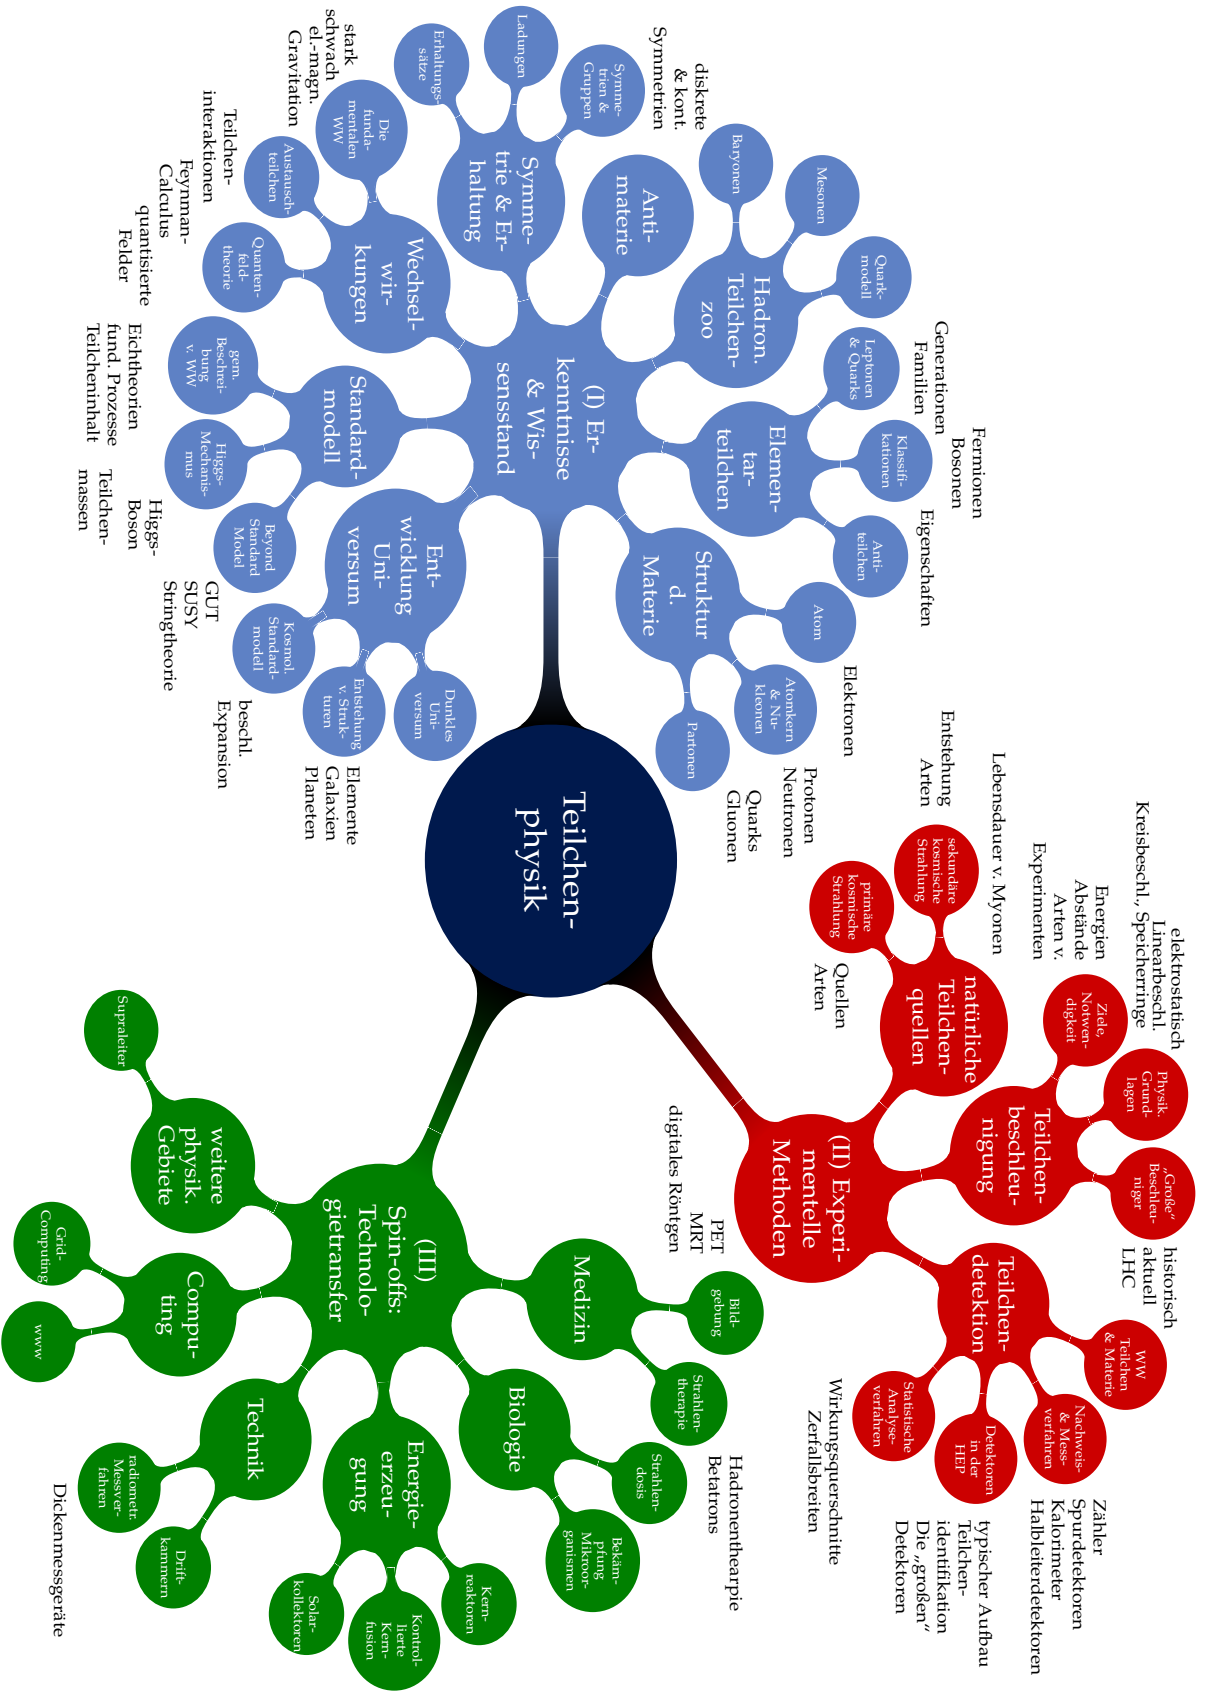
Teilchen-physik

(I) Erkenntnisse & Wissensstand

Symmetrie & Erhaltung
Ladungen
Erhaltungssätze
Symmetrien & Gruppen
diskrete & kont. Symmetrien

Antimaterie

Hadron. Teilchenzoo
Baryonen
Mesonen
Quarkmodell

Elementarteilchen
Leptonen & Quarks
Klassifikationen
Antiteilchen
Generationen Familien
Fermionen Bosonen
Eigenschaften

Struktur d. Materie
Atom
Atomkern & Nukleonen
Partonen
Elektronen
Protonen Neutronen
Quarks Gluonen

Entwicklung Universum
Kosmol. Standardmodell
Entstehung v. Strukturen
Dunkles Universum
beschl. Expansion
Elemente Galaxien Planeten

Standardmodell
gem. Beschreibung v. WW
Higgs-Mechanismus
Beyond Standard Model
Eichtheorien fund. Prozesse Teilcheninhalt
Higgs-Boson Teilchenmassen
GUT SUSY Stringtheorie

Wechselwirkungen
Die fundamentalen WW
Austauschteilchen
Quantenfeldtheorie
stark schwach el.-magn. Gravitation
Teilcheninteraktionen Feynman-Calculus
quantisierte Felder

(II) Experimentelle Methoden

natürliche Teilchenquellen
sekundäre kosmische Strahlung
primäre kosmische Strahlung
Entstehung Arten
Lebensdauer v. Myonen
Quellen Arten

Teilchenbeschleunigung
Ziele, Notwendigkeit
Physik. Grundlagen
„Große“ Beschleuniger
elektrostatisch Linearbeschl. Kreisbeschl., Speicherringe
Energien Abstände Arten v. Experimenten
historisch aktuell LHC

Teilchendetektion
WW Teilchen & Materie
Nachweis- & Messverfahren
Detektoren in der HEP
Statistische Analyseverfahren
Zähler Spurdetektoren Kalorimeter Halbleiterdetektoren
typischer Aufbau Teilchenidentifikation Die „großen“ Detektoren
Wirkungsquerschnitte Zerfallsbreiten

(III) Spin-offs: Technologietransfer

Medizin
Bildgebung
Strahlentherapie
PET MRT digitales Röntgen
Hadronentherapie Betatrons

Biologie
Strahlendosis
Bekämpfung Mikroorganismen

Energieerzeugung
Kernreaktoren
Kontrollierte Kernfusion
Solarkollektoren

Technik
radiometr. Messverfahren
Driftkammern
Dickenmessgeräte

Computing
Grid-Computing
www

weitere physik. Gebiete
Supraleiter